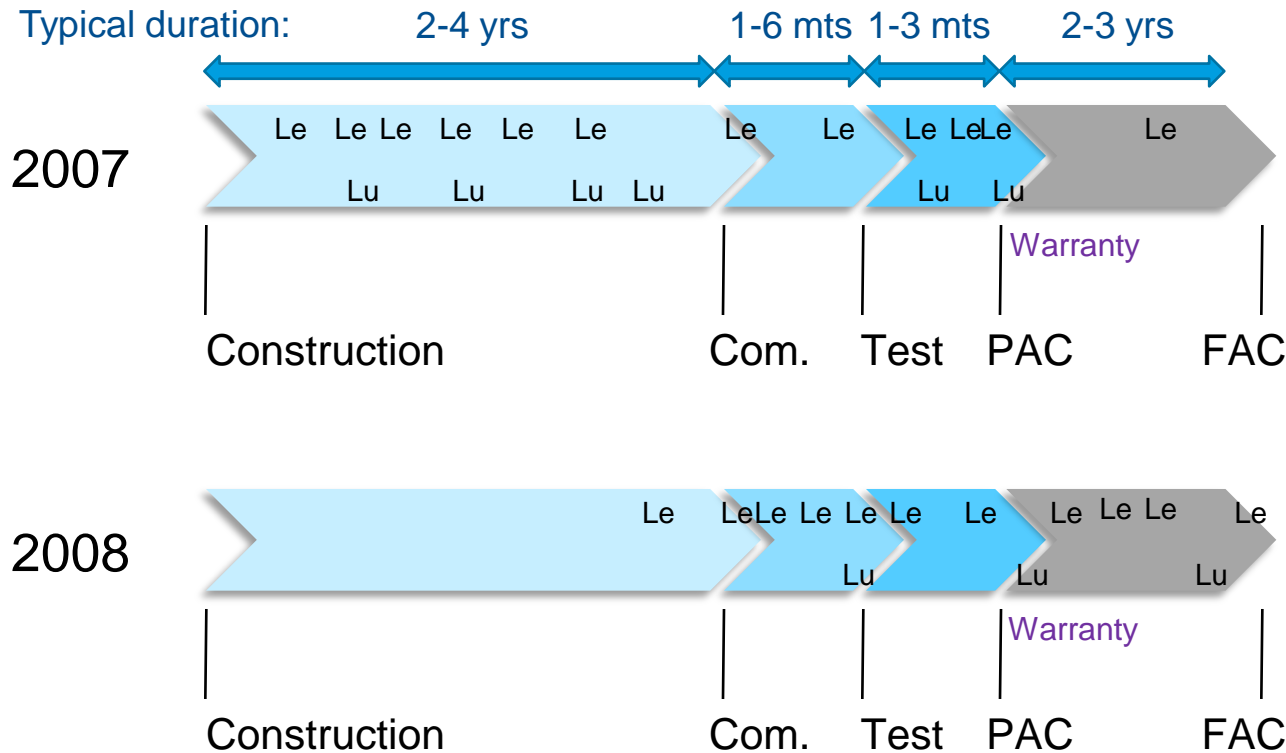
Typical duration: 2-4 yrs 1-6 mts 1-3 mts 2-3 yrs

2007

Le Le Le Le Le Le Le Le Le Le Le Le

Lu Lu Lu Lu Lu Lu

Warranty

Construction Com. Test PAC FAC

2008

Le Le Le Le Le Le Le Le Le Le Le

Lu Lu Lu

Warranty

Construction Com. Test PAC FAC